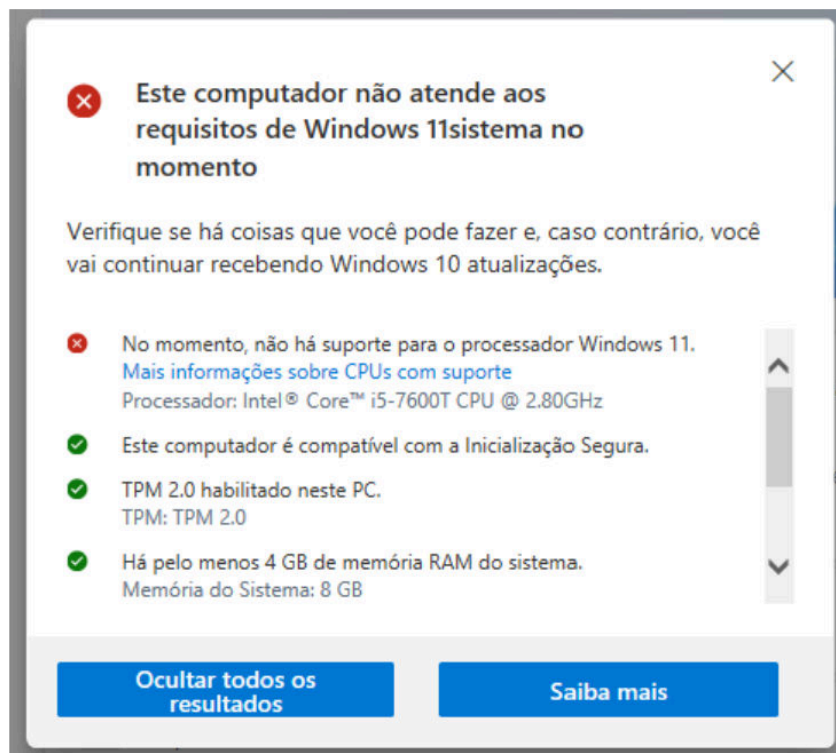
Este computador não atende aos requisitos de Windows 11sistema no momento

Verifique se há coisas que você pode fazer e, caso contrário, você vai continuar recebendo Windows 10 atualizações.

No momento, não há suporte para o processador Windows 11.
Mais informações sobre CPUs com suporte
Processador: Intel® Core™ i5-7600T CPU @ 2.80GHz

Este computador é compatível com a Inicialização Segura.

TPM 2.0 habilitado neste PC.
TPM: TPM 2.0

Há pelo menos 4 GB de memória RAM do sistema.
Memória do Sistema: 8 GB

Ocultar todos os resultados

Saiba mais